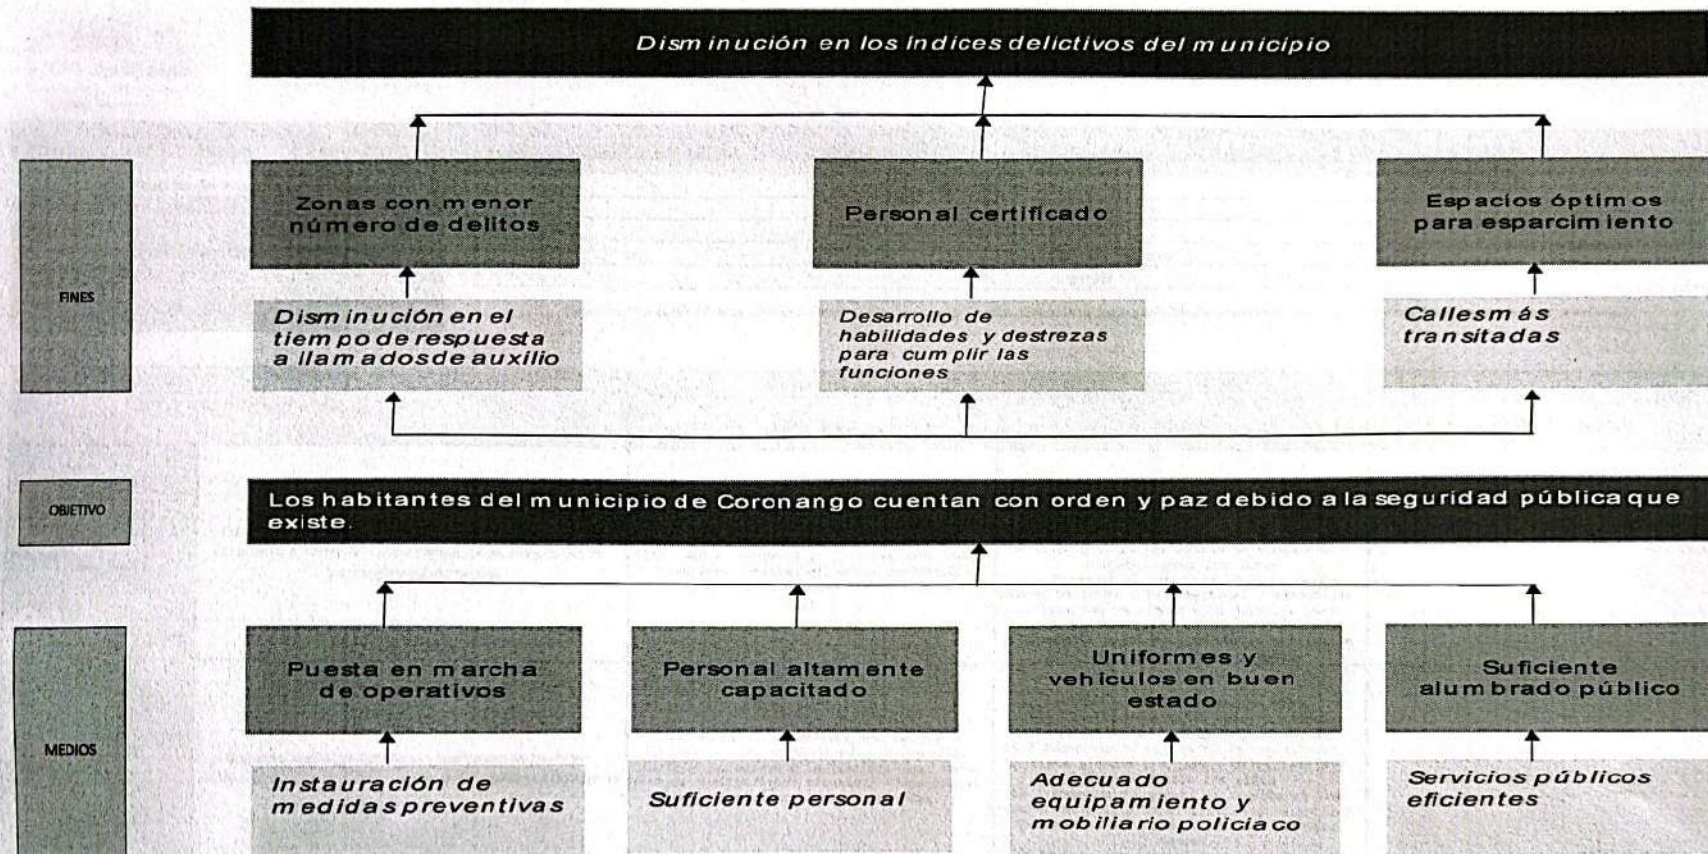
Disminución en los índices delictivos del municipio

FINES

Zonas con menor número de delitos

Personal certificado

Espacios óptimos para esparcimiento

Disminución en el tiempo de respuesta a llamadosde auxilio

Desarrollo de habilidades y destrezas para cumplir las funciones

Callesmás transitadas

OBJETIVO

Los habitantes del municipio de Coronango cuentan con orden y paz debido a la seguridad pública que existe.

MEDIOS

Puesta en marcha de operativos

Personal altamente capacitado

Uniformes y vehiculos en buen estado

Suficiente alumbrado público

Instauración de medidas preventivas

Suficiente personal

Adecuado equipamiento y mobiliario policiaco

Servicios públicos eficientes